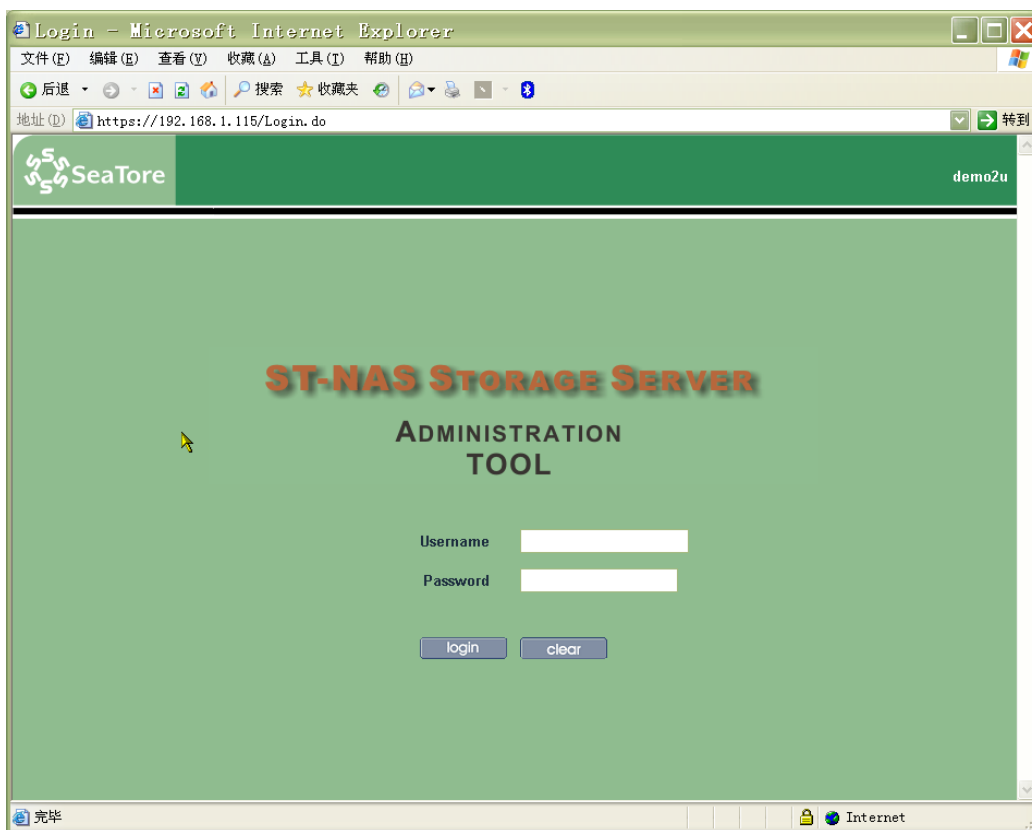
Login - Microsoft Internet Explorer

文件(F) 编辑(E) 查看(V) 收藏(A) 工具(T) 帮助(H)

后退 搜索 收藏夹

地址(D) https://192.168.1.115/Login.do 转到

SeaTore

demo2u

ST-NAS STORAGE SERVER

ADMINISTRATION
TOOL

Username

Password

login clear

完毕 Internet